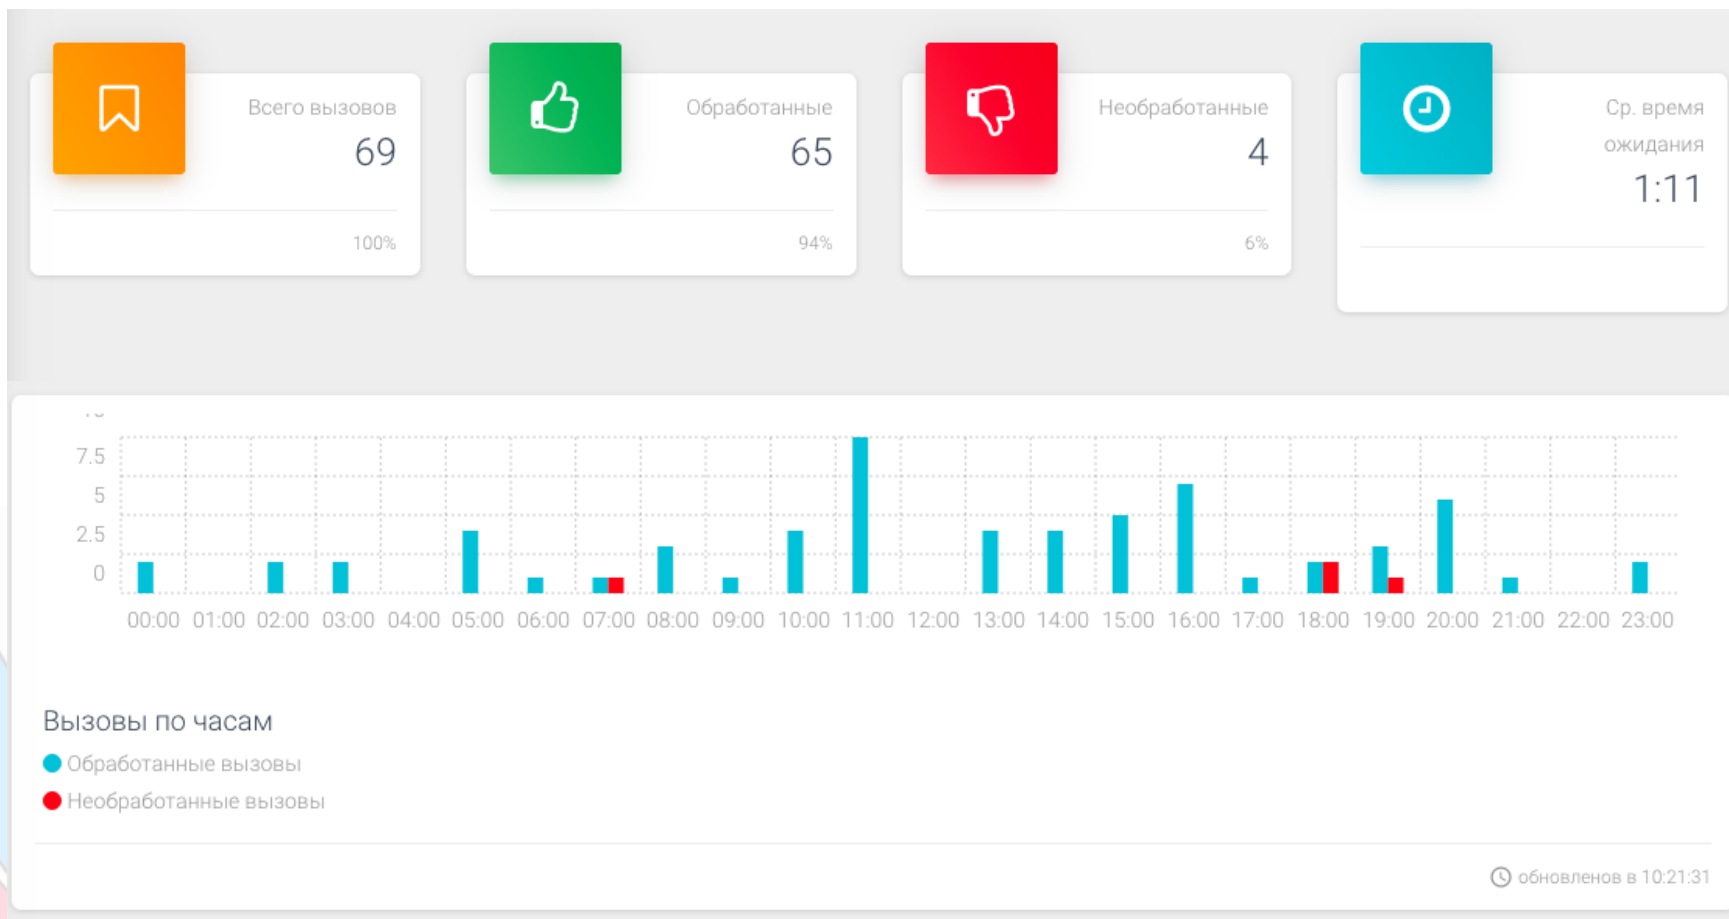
Всего вызовов
69
100%

Обработанные
65
94%

Необработанные
4
6%

Ср. время ожидания
1:11

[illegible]
7.5
5
2.5
0
00:00 01:00 02:00 03:00 04:00 05:00 06:00 07:00 08:00 09:00 10:00 11:00 12:00 13:00 14:00 15:00 16:00 17:00 18:00 19:00 20:00 21:00 22:00 23:00

Вызовы по часам
Обработанные вызовы
Необработанные вызовы

обновленов в 10:21:31